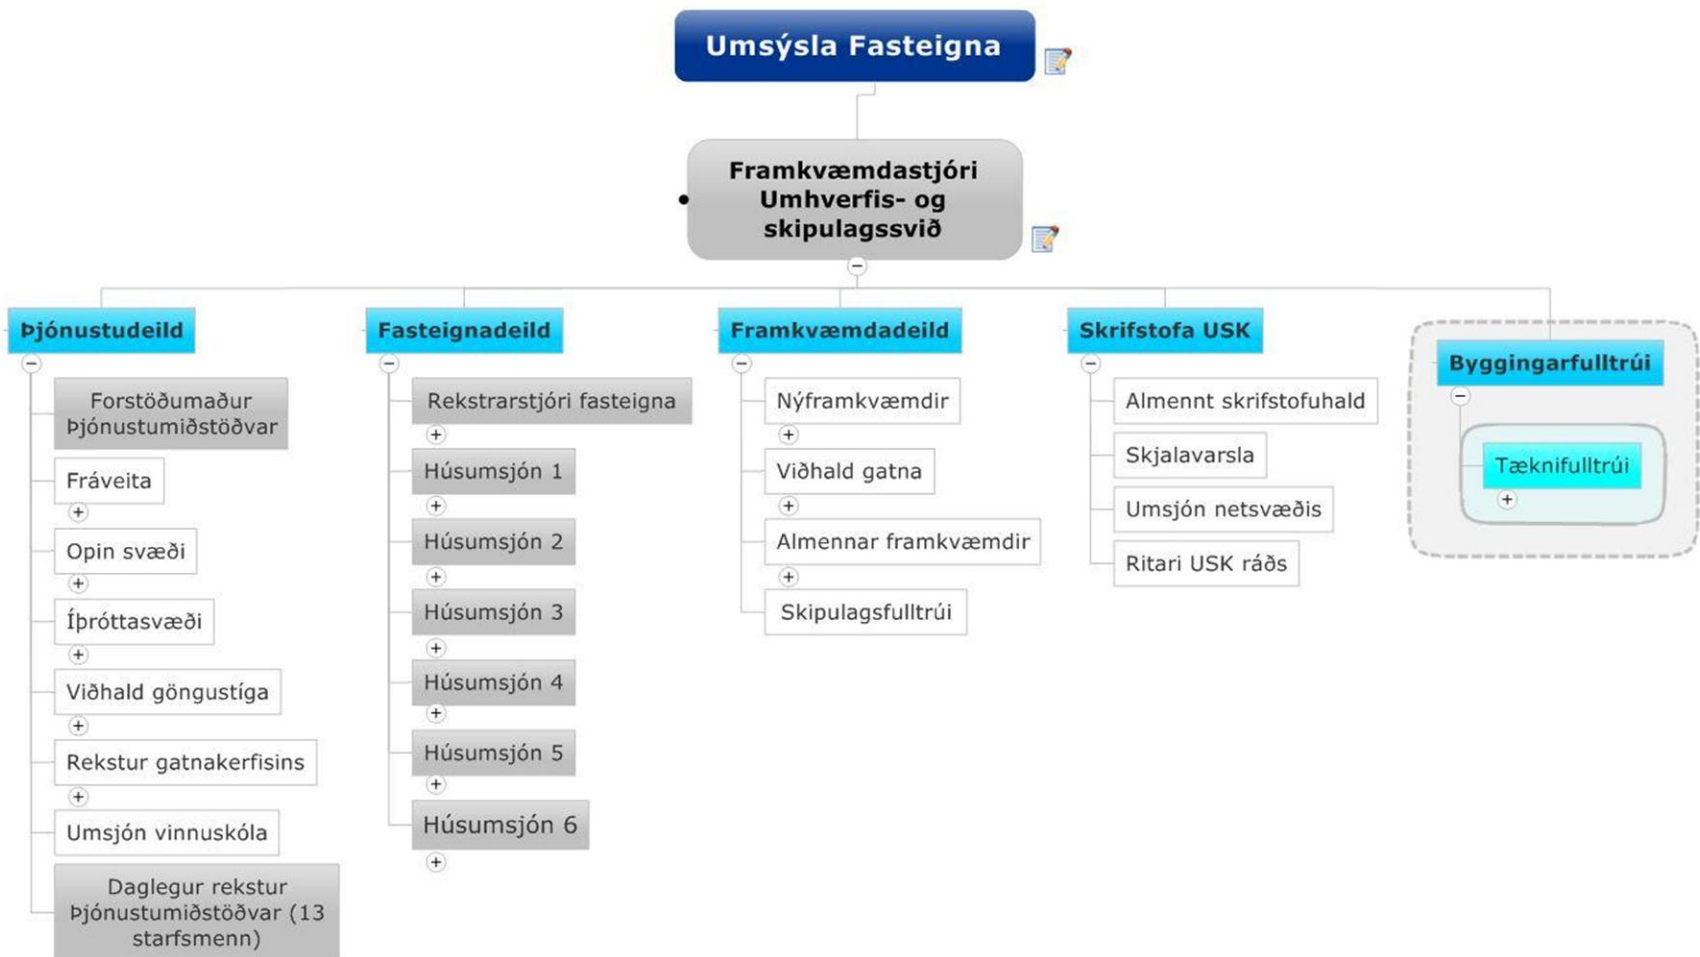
Umsýsla Fasteigna

Framkvæmdastjóri Umhverfis- og skipulagssvið

Þjónustudeild

Forstöðumaður Þjónustumiðstöðvar

Fráveita

Opin svæði

Íþróttasvæði

Viðhald göngustíga

Rekstur gatnakerfisins

Umsjón vinnuskóla

Daglegur rekstur Þjónustumiðstöðvar (13 starfsmenn)

Fasteignadeild

Rekstrarstjóri fasteigna

Húsumsjón 1

Húsumsjón 2

Húsumsjón 3

Húsumsjón 4

Húsumsjón 5

Húsumsjón 6

Framkvæmdadeild

Nýframkvæmdir

Viðhald gatna

Almennar framkvæmdir

Skipulagsfulltrúi

Skrifstofa USK

Almennt skrifstofuhald

Skjalavarsla

Umsjón netsvæðis

Ritari USK ráðs

Byggingarfulltrúi

Tæknifulltrúi